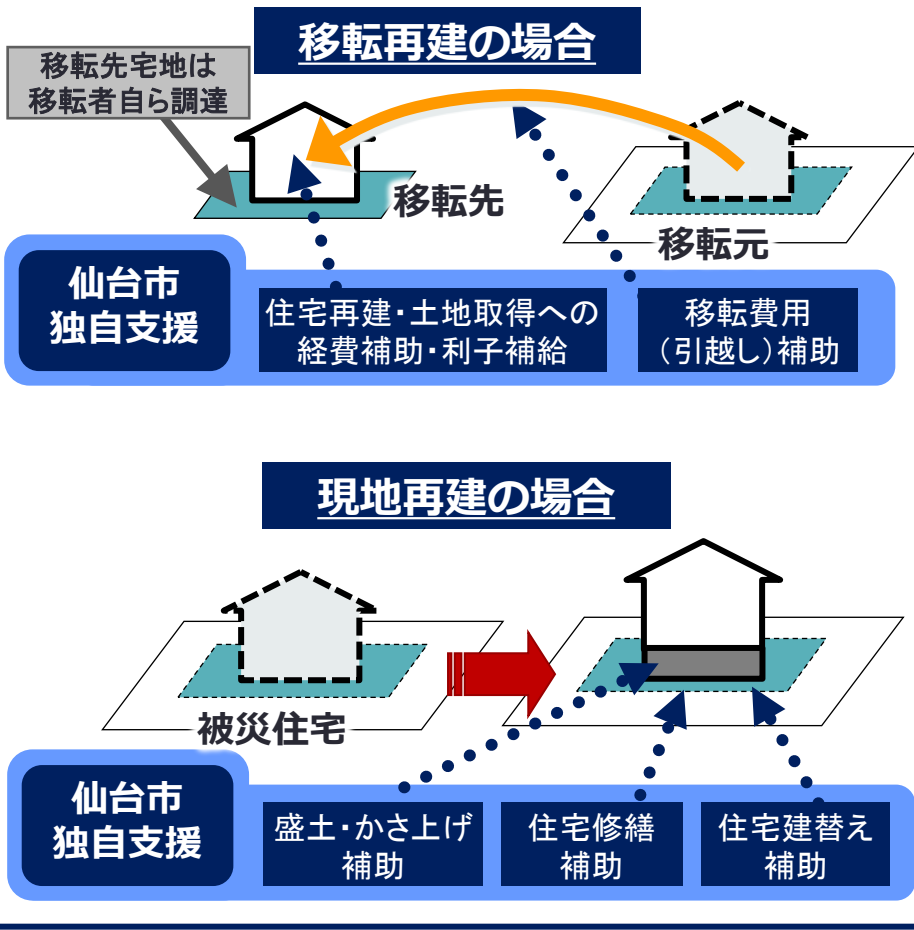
移転再建の場合

移転先宅地は
移転者自ら調達

移転先

移転元

仙台市
独自支援

住宅再建・土地取得への
経費補助・利子補給

移転費用
（引越し）補助

現地再建の場合

被災住宅

仙台市
独自支援

盛土・かさ上げ
補助

住宅修繕
補助

住宅建替え
補助